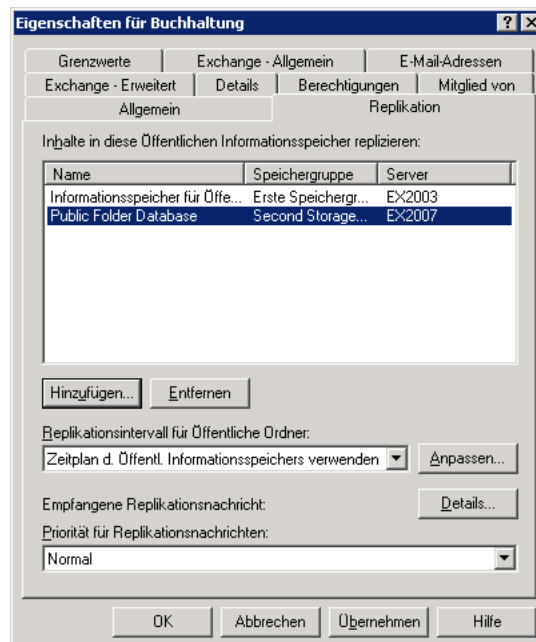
Eigenschaften für Buchhaltung

?

Grenzwerte | Exchange - Allgemein | E-Mail-Adressen

Exchange - Erweitert | Details | Berechtigungen | Mitglied von

Allgemein | Replikation

Inhalte in diese Öffentlichen Informationsspeicher replizieren:

| Name | Speichergruppe | Server |
|---|---|---|
| Informationsspeicher für Öffe... | Erste Speichergr... | EX2003 |
| Public Folder Database | Second Storage... | EX2007 |

Hinzufügen...

Entfernen

Replikationsintervall für Öffentliche Ordner:

Zeitplan d. Öffentl. Informationsspeichers verwenden

Anpassen...

Empfangene Replikationsnachricht:

Details...

Priorität für Replikationsnachrichten:

Normal

OK

Abbrechen

Übernehmen

Hilfe